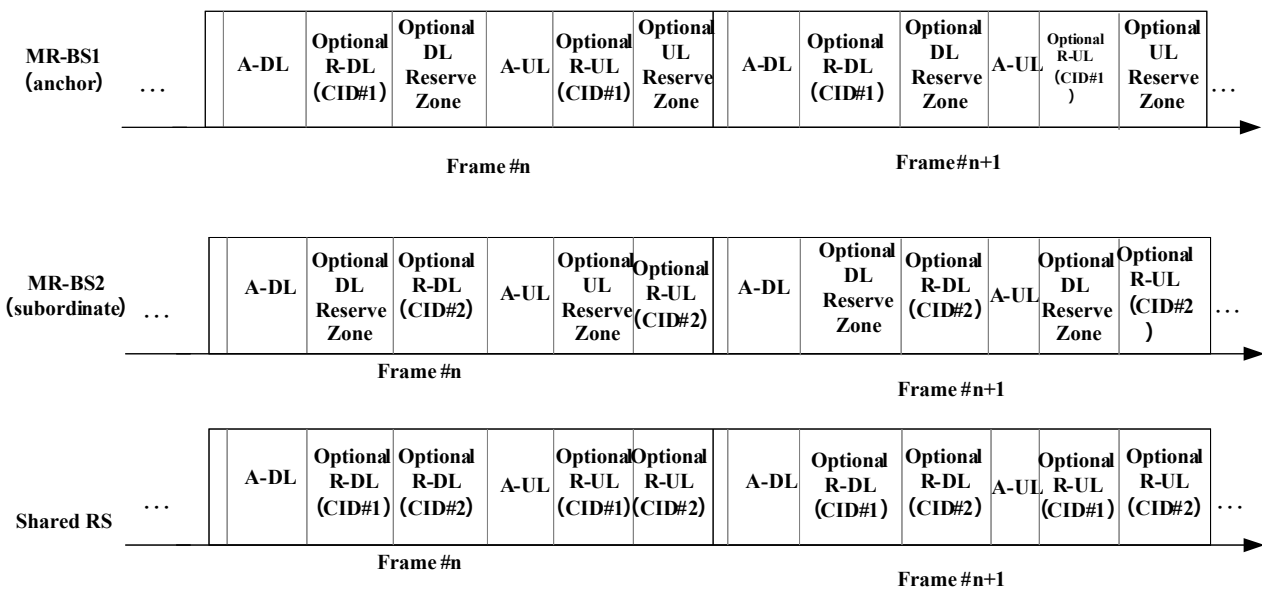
MR-BS1 (anchor) …

| | A-DL | Optional R-DL (CID#1) | Optional DL Reserve Zone | A-UL | Optional R-UL (CID#1) | Optional UL Reserve Zone | A-DL | Optional R-DL (CID#1) | Optional DL Reserve Zone | A-UL | Optional R-UL (CID#1 ) | Optional UL Reserve Zone |

…

Frame #n

Frame #n+1

MR-BS2 (subordinate) …

| | A-DL | Optional DL Reserve Zone | Optional R-DL (CID#2) | A-UL | Optional UL Reserve Zone | Optional R-UL (CID#2) | A-DL | Optional DL Reserve Zone | Optional R-DL (CID#2) | A-UL | Optional DL Reserve Zone | Optional R-UL (CID#2 ) |

…

Frame #n

Frame #n+1

Shared RS …

| | A-DL | Optional R-DL (CID#1) | Optional R-DL (CID#2) | A-UL | Optional R-UL (CID#1) | Optional R-UL (CID#2) | A-DL | Optional R-DL (CID#1) | Optional R-DL (CID#2) | A-UL | Optional R-UL (CID#1) | Optional R-UL (CID#2) |

…

Frame #n

Frame #n+1